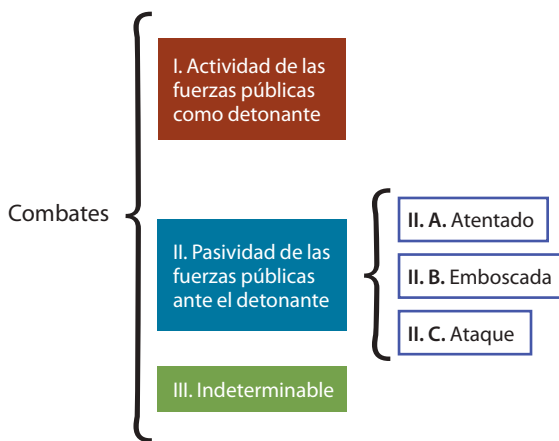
Combates

I. Actividad de las fuerzas públicas como detonante

II. Pasividad de las fuerzas públicas ante el detonante

III. Indeterminable

**II. A.** Atentado

**II. B.** Emboscada

**II. C.** Ataque